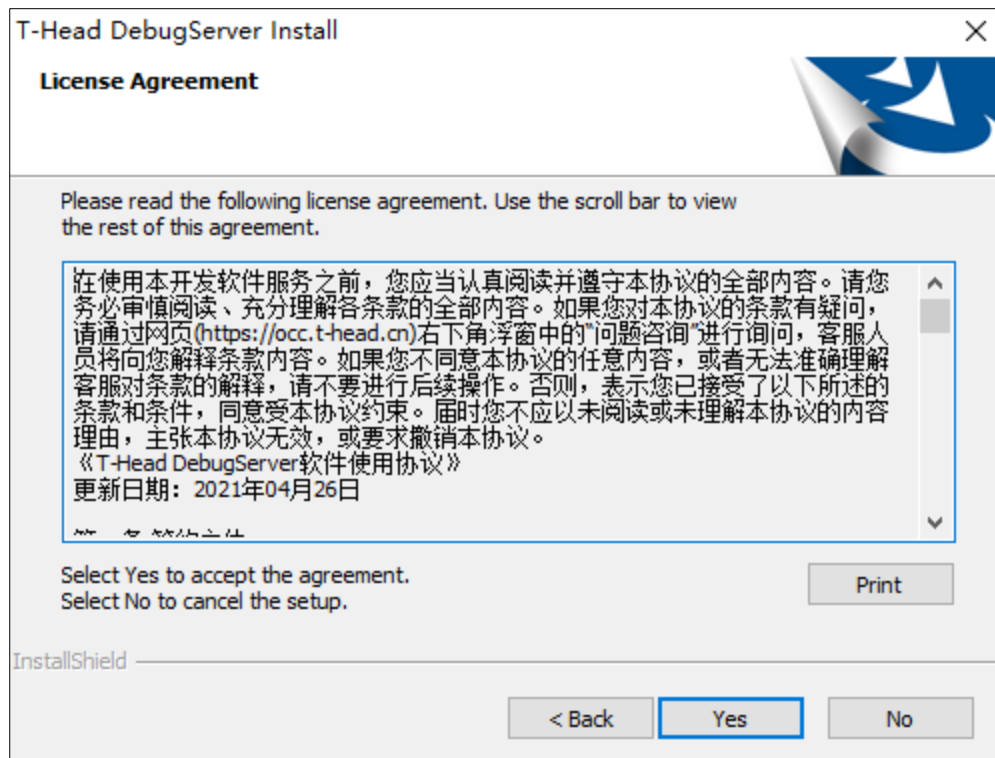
T-Head DebugServer Install

License Agreement

Please read the following license agreement. Use the scroll bar to view the rest of this agreement.

在使用本开发软件服务之前，您应当认真阅读并遵守本协议的全部内容。请您务必审慎阅读、充分理解各条款的全部内容。如果您对本协议的条款有疑问，请通过网页(https://occ.t-head.cn)右下角浮窗中的"问题咨询"进行询问，客服人员将向您解释条款内容。如果您不同意本协议的任意内容，或者无法准确理解客服对条款的解释，请不要进行后续操作。否则，表示您已接受了以下所述的条款和条件，同意受本协议约束。届时您不应以未阅读或未理解本协议的内容理由，主张本协议无效，或要求撤销本协议。
《T-Head DebugServer软件使用协议》
更新日期：2021年04月26日

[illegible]

Select Yes to accept the agreement.
Select No to cancel the setup.

Print

InstallShield

< Back

Yes

No